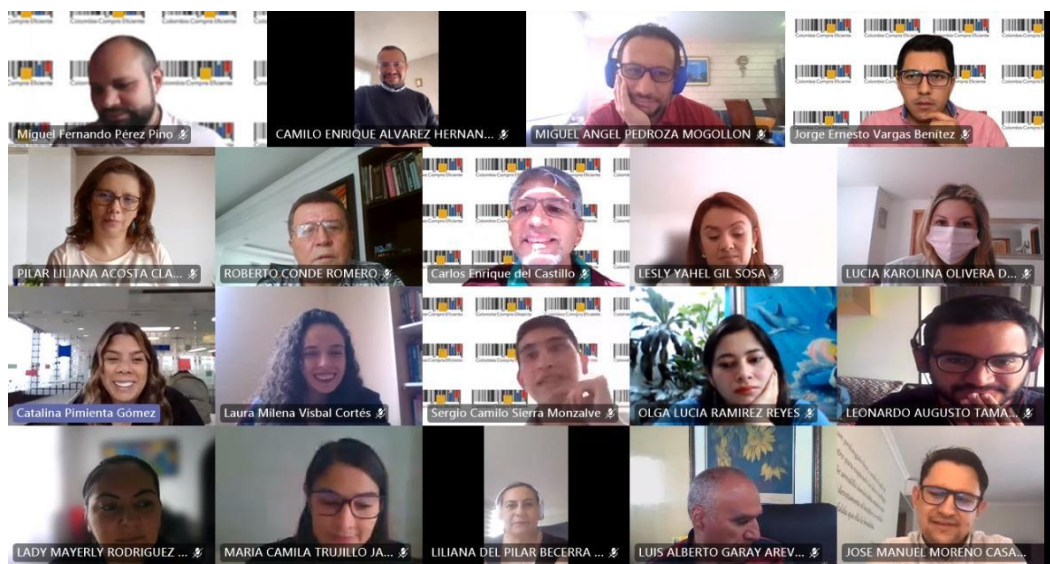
Miguel Fernando Pérez Pino

CAMILO ENRIQUE ALVAREZ HERNAN...

MIGUEL ANGEL PEDROZA MOGOLLON

Jorge Ernesto Vargas Benítez

PILAR LILIANA ACOSTA CLA...

ROBERTO CONDE ROMERO

Carlos Enrique del Castillo

LESLY YAHEL GIL SOSA

LUCIA KAROLINA OLIVERA D...

Catalina Pimienta Gómez

Laura Milena Visbal Cortés

Sergio Camilo Sierra Monzalve

OLGA LUCIA RAMIREZ REYES

LEONARDO AUGUSTO TAMA...

LADY MAYERLY RODRIGUEZ ...

MARIA CAMILA TRUJILLO JA...

LILIANA DEL PILAR BECERRA ...

LUIS ALBERTO GARAY AREV...

JOSE MANUEL MORENO CASA...